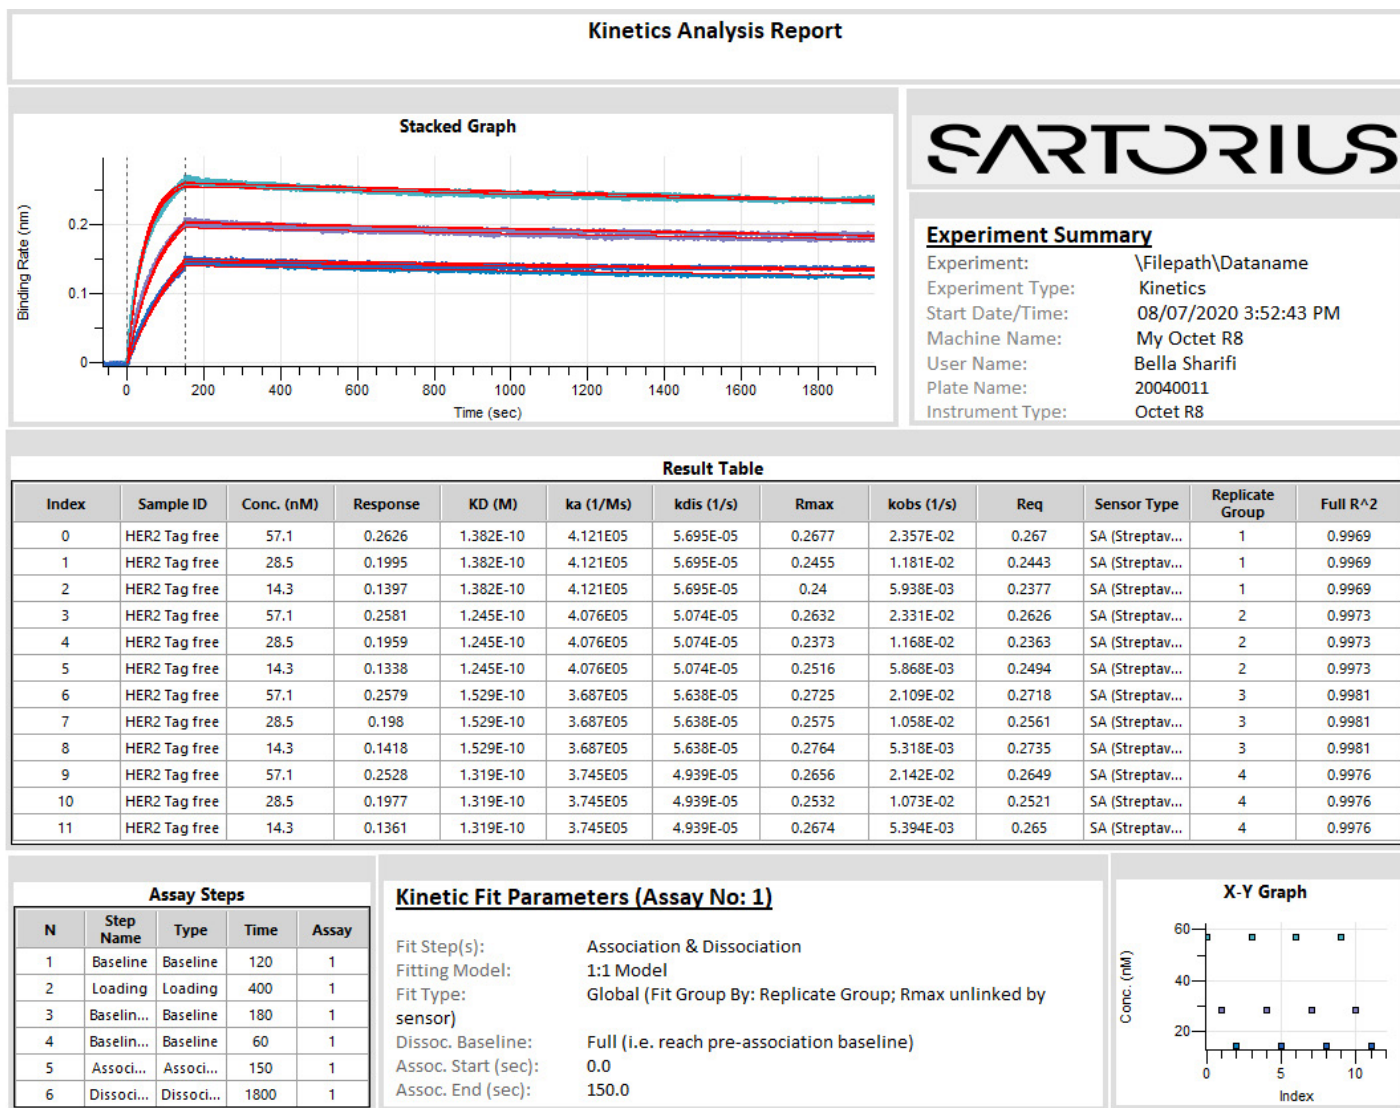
Kinetics Analysis Report

Stacked Graph

Binding Rate (nm)

0.2
0.1
0

0 200 400 600 800 1000 1200 1400 1600 1800

Time (sec)

SARTORIUS

Experiment Summary

Experiment: \Filepath\Dataname
Experiment Type: Kinetics
Start Date/Time: 08/07/2020 3:52:43 PM
Machine Name: My Octet R8
User Name: Bella Sharifi
Plate Name: 20040011
Instrument Type: Octet R8

Result Table

| Index | Sample ID | Conc. (nM) | Response | KD (M) | ka (1/Ms) | kdis (1/s) | Rmax | kobs (1/s) | Req | Sensor Type | Replicate Group | Full R^2 |
|---|---|---|---|---|---|---|---|---|---|---|---|---|
| 0 | HER2 Tag free | 57.1 | 0.2626 | 1.382E-10 | 4.121E05 | 5.695E-05 | 0.2677 | 2.357E-02 | 0.267 | SA (Streptav... | 1 | 0.9969 |
| 1 | HER2 Tag free | 28.5 | 0.1995 | 1.382E-10 | 4.121E05 | 5.695E-05 | 0.2455 | 1.181E-02 | 0.2443 | SA (Streptav... | 1 | 0.9969 |
| 2 | HER2 Tag free | 14.3 | 0.1397 | 1.382E-10 | 4.121E05 | 5.695E-05 | 0.24 | 5.938E-03 | 0.2377 | SA (Streptav... | 1 | 0.9969 |
| 3 | HER2 Tag free | 57.1 | 0.2581 | 1.245E-10 | 4.076E05 | 5.074E-05 | 0.2632 | 2.331E-02 | 0.2626 | SA (Streptav... | 2 | 0.9973 |
| 4 | HER2 Tag free | 28.5 | 0.1959 | 1.245E-10 | 4.076E05 | 5.074E-05 | 0.2373 | 1.168E-02 | 0.2363 | SA (Streptav... | 2 | 0.9973 |
| 5 | HER2 Tag free | 14.3 | 0.1338 | 1.245E-10 | 4.076E05 | 5.074E-05 | 0.2516 | 5.868E-03 | 0.2494 | SA (Streptav... | 2 | 0.9973 |
| 6 | HER2 Tag free | 57.1 | 0.2579 | 1.529E-10 | 3.687E05 | 5.638E-05 | 0.2725 | 2.109E-02 | 0.2718 | SA (Streptav... | 3 | 0.9981 |
| 7 | HER2 Tag free | 28.5 | 0.198 | 1.529E-10 | 3.687E05 | 5.638E-05 | 0.2575 | 1.058E-02 | 0.2561 | SA (Streptav... | 3 | 0.9981 |
| 8 | HER2 Tag free | 14.3 | 0.1418 | 1.529E-10 | 3.687E05 | 5.638E-05 | 0.2764 | 5.318E-03 | 0.2735 | SA (Streptav... | 3 | 0.9981 |
| 9 | HER2 Tag free | 57.1 | 0.2528 | 1.319E-10 | 3.745E05 | 4.939E-05 | 0.2656 | 2.142E-02 | 0.2649 | SA (Streptav... | 4 | 0.9976 |
| 10 | HER2 Tag free | 28.5 | 0.1977 | 1.319E-10 | 3.745E05 | 4.939E-05 | 0.2532 | 1.073E-02 | 0.2521 | SA (Streptav... | 4 | 0.9976 |
| 11 | HER2 Tag free | 14.3 | 0.1361 | 1.319E-10 | 3.745E05 | 4.939E-05 | 0.2674 | 5.394E-03 | 0.265 | SA (Streptav... | 4 | 0.9976 |

Assay Steps

| N | Step Name | Type | Time | Assay |
|---|---|---|---|---|
| 1 | Baseline | Baseline | 120 | 1 |
| 2 | Loading | Loading | 400 | 1 |
| 3 | Baselin... | Baseline | 180 | 1 |
| 4 | Baselin... | Baseline | 60 | 1 |
| 5 | Associ... | Associ... | 150 | 1 |
| 6 | Dissoci... | Dissoci... | 1800 | 1 |

Kinetic Fit Parameters (Assay No: 1)

Fit Step(s): Association & Dissociation
Fitting Model: 1:1 Model
Fit Type: Global (Fit Group By: Replicate Group; Rmax unlinked by sensor)
Dissoc. Baseline: Full (i.e. reach pre-association baseline)
Assoc. Start (sec): 0.0
Assoc. End (sec): 150.0

X-Y Graph

Conc. (nM)
60
40
20
0 5 10
Index